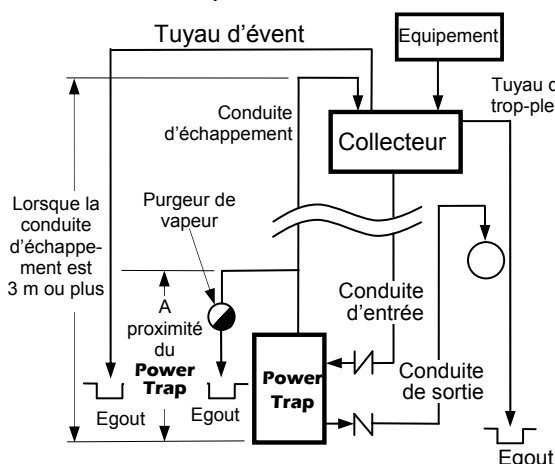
Tuyau d'évent

Equipement

Tuyau d

trop-ple

Conduite d'échappement

Collecteur

Lorsque la conduite d'échappement est 3 m ou plus

Purgeur de vapeur

A proximité du Power Trap

Conduite d'entrée

Conduite de sortie

Power Trap

Egout

Egout

Egout